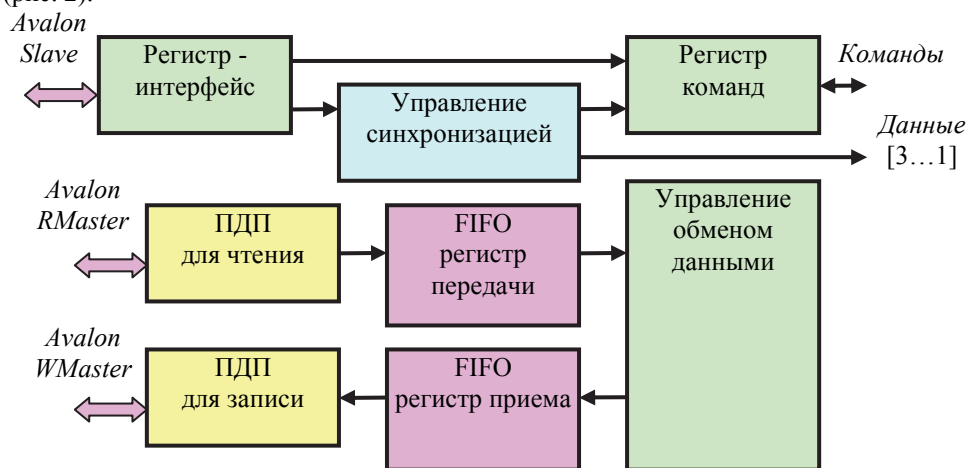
(рис. 2).

Avalon Slave

Регистр - интерфейс

Регистр команд

Команды

Управление синхронизацией

Данные [3…1]

Avalon RMaster

ПДП для чтения

FIFO регистр передачи

Управление обменом данными

Avalon WMaster

ПДП для записи

FIFO регистр приема